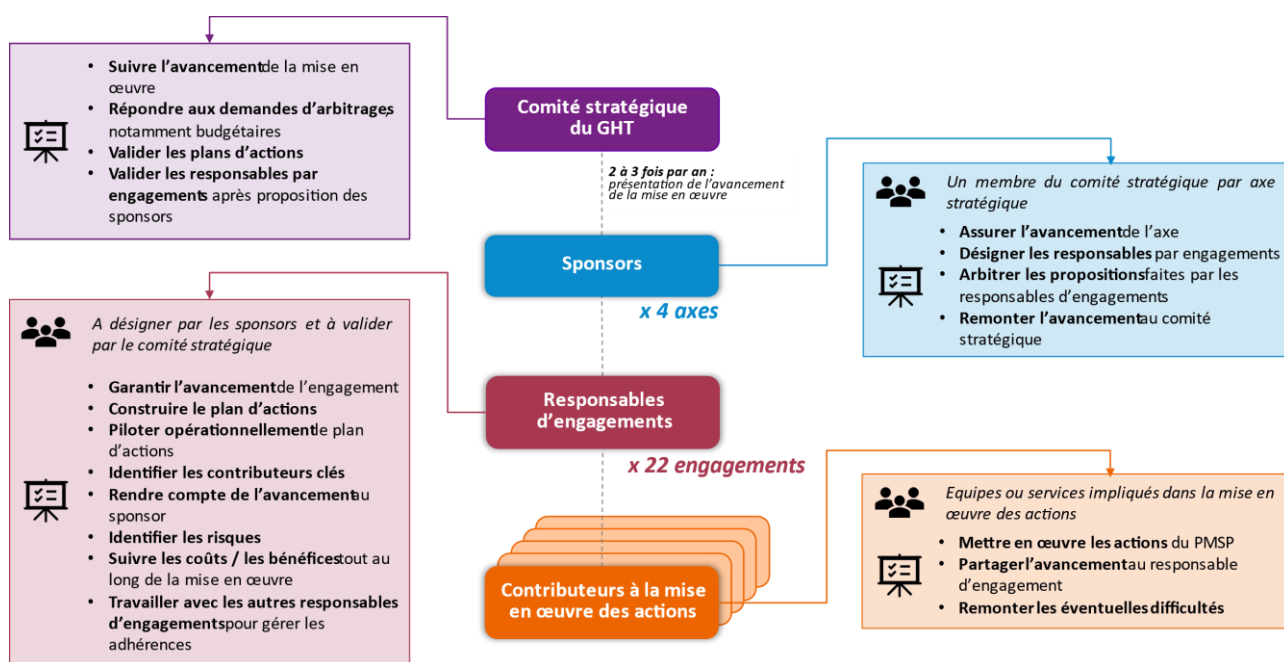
• Suivre l'avancement de la mise en œuvre
• Répondre aux demandes d'arbitrages, notamment budgétaires
• Valider les plans d'actions
• Valider les responsables par engagements après proposition des sponsors

Comité stratégique du GHT

2 à 3 fois par an : présentation de l'avancement de la mise en œuvre

Un membre du comité stratégique par axe stratégique
• Assurer l'avancement de l'axe
• Désigner les responsables par engagements
• Arbitrer les propositions faites par les responsables d'engagements
• Remonter l'avancement au comité stratégique

Sponsors

x 4 axes

A désigner par les sponsors et à valider par le comité stratégique
• Garantir l'avancement de l'engagement
• Construire le plan d'actions
• Piloter opérationnellement le plan d'actions
• Identifier les contributeurs clés
• Rendre compte de l'avancement au sponsor
• Identifier les risques
• Suivre les coûts / les bénéfices tout au long de la mise en œuvre
• Travailler avec les autres responsables d'engagements pour gérer les adhérences

Responsables d'engagements

x 22 engagements

Equipes ou services impliqués dans la mise en œuvre des actions
• Mettre en œuvre les actions du PMSP
• Partager l'avancement au responsable d'engagement
• Remonter les éventuelles difficultés

Contributeurs à la mise en œuvre des actions